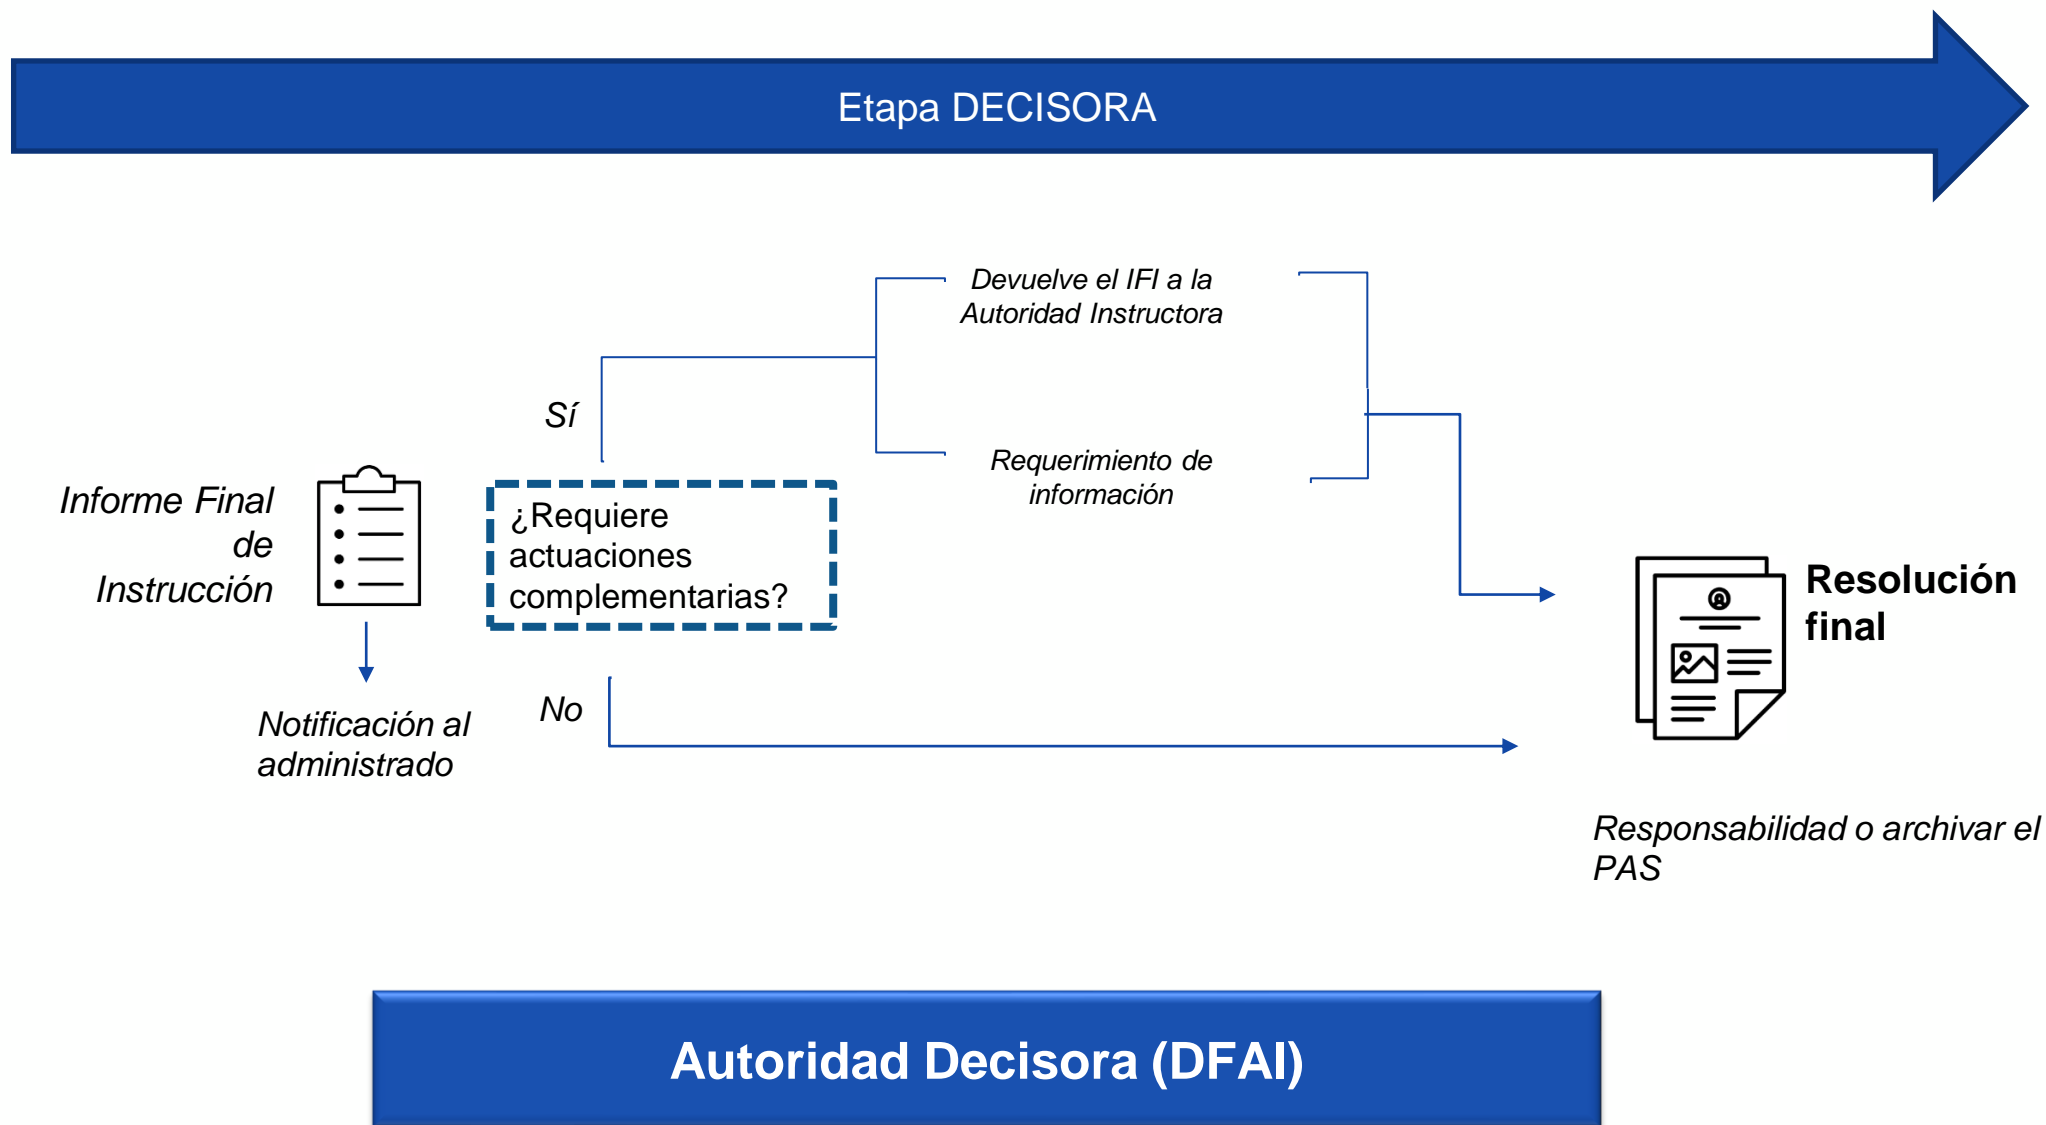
Etapa DECISORA

Devuelve el IFI a la Autoridad Instructora

Sí

Requerimiento de información

Informe Final de Instrucción

¿Requiere actuaciones complementarias?

Resolución final

Notificación al administrado

No

Responsabilidad o archivar el PAS

Autoridad Decisora (DFAI)